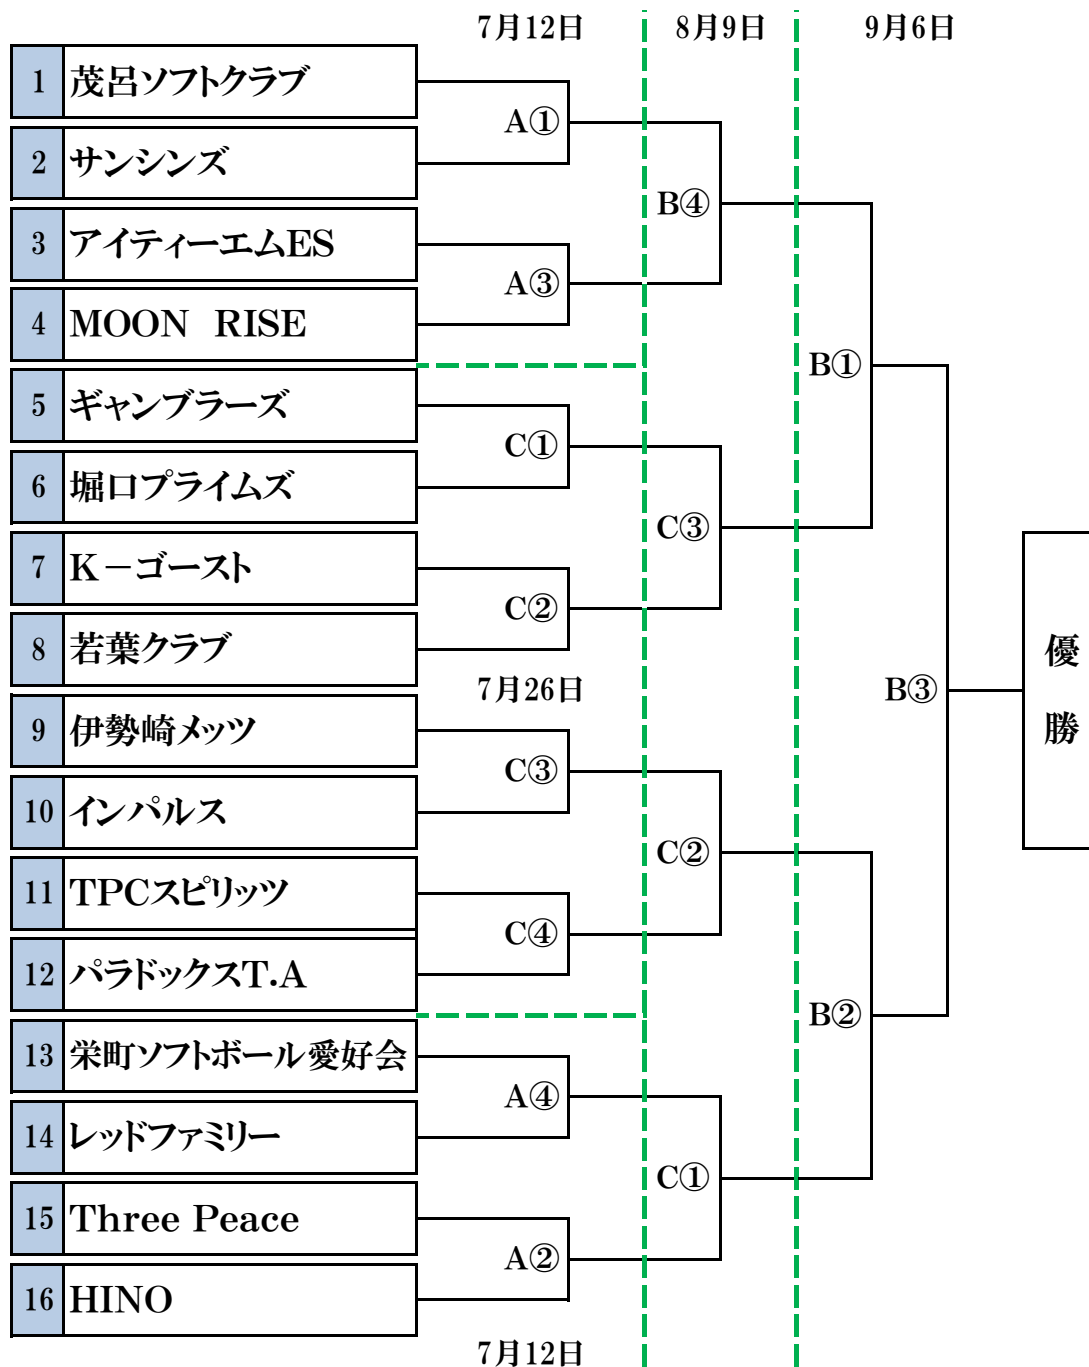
7月12日
8月9日
9月6日

| | |
|---|---|
| 1 | 茂呂ソフトクラブ |
| 2 | サンシンズ |
| 3 | アイティーエムES |
| 4 | MOON RISE |
| 5 | ギャンブラーズ |
| 6 | 堀口プライムズ |
| 7 | K－ゴースト |
| 8 | 若葉クラブ |
| 9 | 伊勢崎メッツ |
| 10 | インパルス |
| 11 | TPCスピリッツ |
| 12 | パラドックスT.A |
| 13 | 栄町ソフトボール愛好会 |
| 14 | レッドファミリー |
| 15 | Three Peace |
| 16 | HINO |

A①
A③
C①
C②
7月26日
C③
C④
A④
A②
7月12日

B④
C③
C②
C①

B①
B③
B②

優
勝